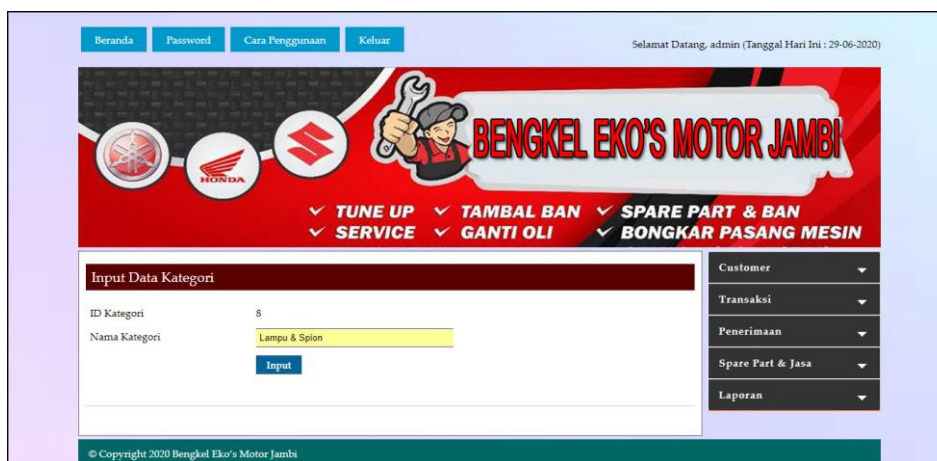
Beranda Password Cara Penggunaan Keluar

Selamat Datang, admin (Tanggal Hari Ini : 29-06-2020)

HONDA

BENGKEL EKO'S MOTOR JAMBI

✓ TUNE UP ✓ TAMBAL BAN ✓ SPARE PART & BAN
✓ SERVICE ✓ GANTI OLI ✓ BONGKAR PASANG MESIN

Input Data Kategori

ID Kategori 8
Nama Kategori Lampu & Spion

Input

Customer
Transaksi
Penerimaan
Spare Part & Jasa
Laporan

© Copyright 2020 Bengkel Eko's Motor Jambi